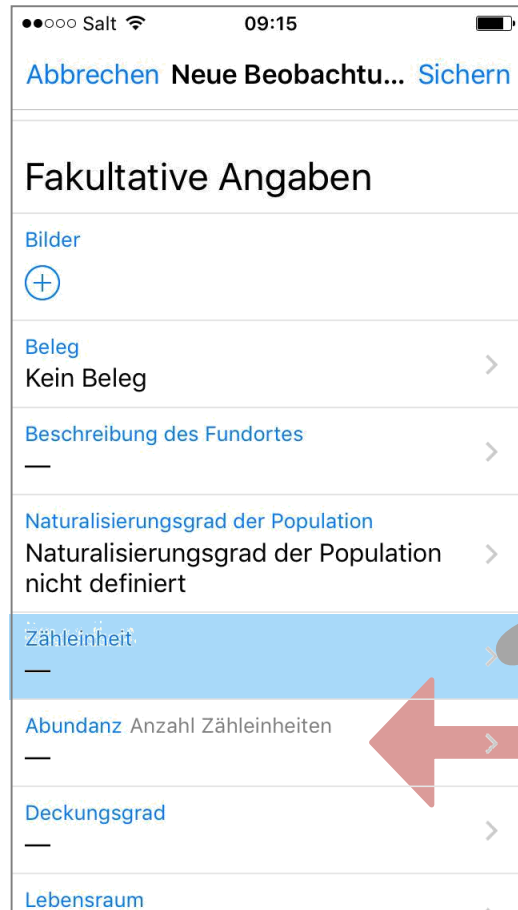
●●○○○ Salt 09:15

Abbrechen Neue Beobachtu... Sichern

Fakultative Angaben

Bilder

Beleg
Kein Beleg

Beschreibung des Fundortes
—

Naturalisierungsgrad der Population
Naturalisierungsgrad der Population nicht definiert

Zähleinheit
—

Abundanz Anzahl Zähleinheiten
—

Deckungsgrad
—

Lebensraum